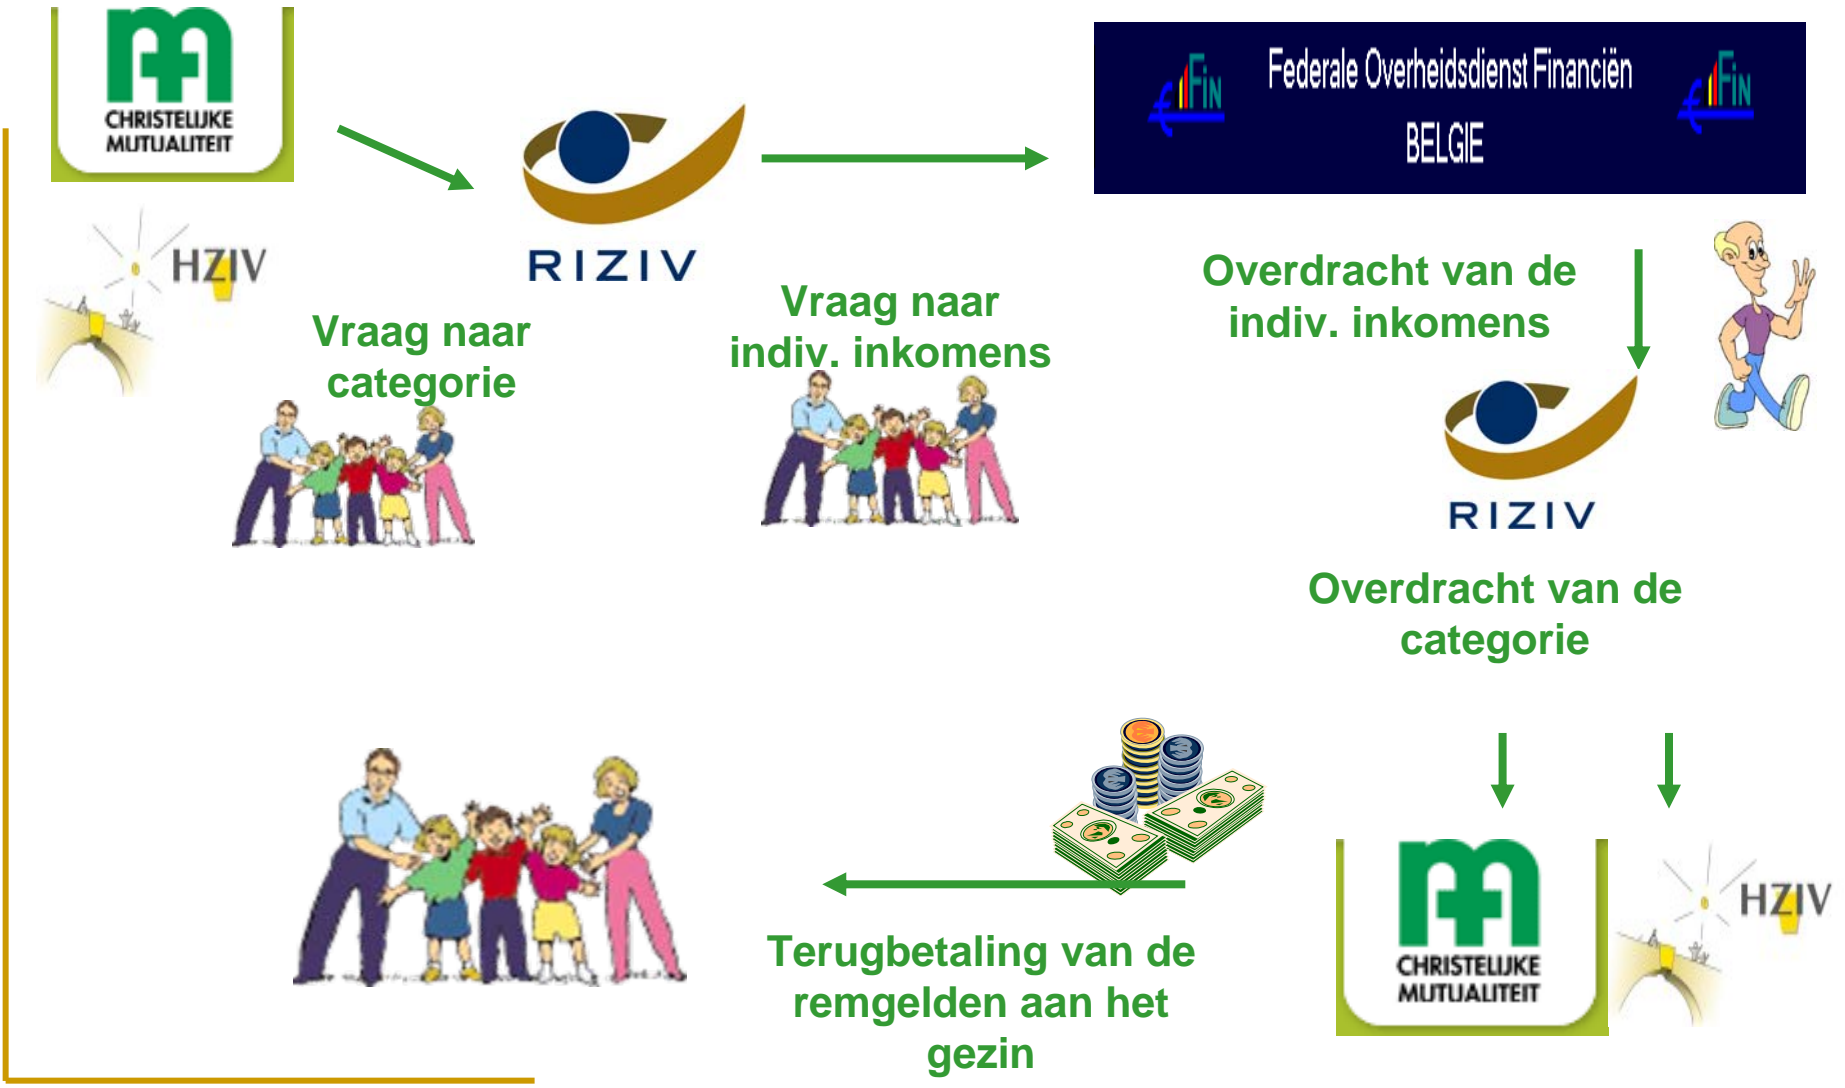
CHRISTELIJKE MUTUALITEIT

HZIV

RIZIV

Federale Overheidsdienst Financiën
BELGIE

FIN

FIN

Vraag naar categorie

Vraag naar indiv. inkomens

Overdracht van de indiv. inkomens

RIZIV

Overdracht van de categorie

CHRISTELIJKE MUTUALITEIT

HZIV

Terugbetaling van de remgelden aan het gezin